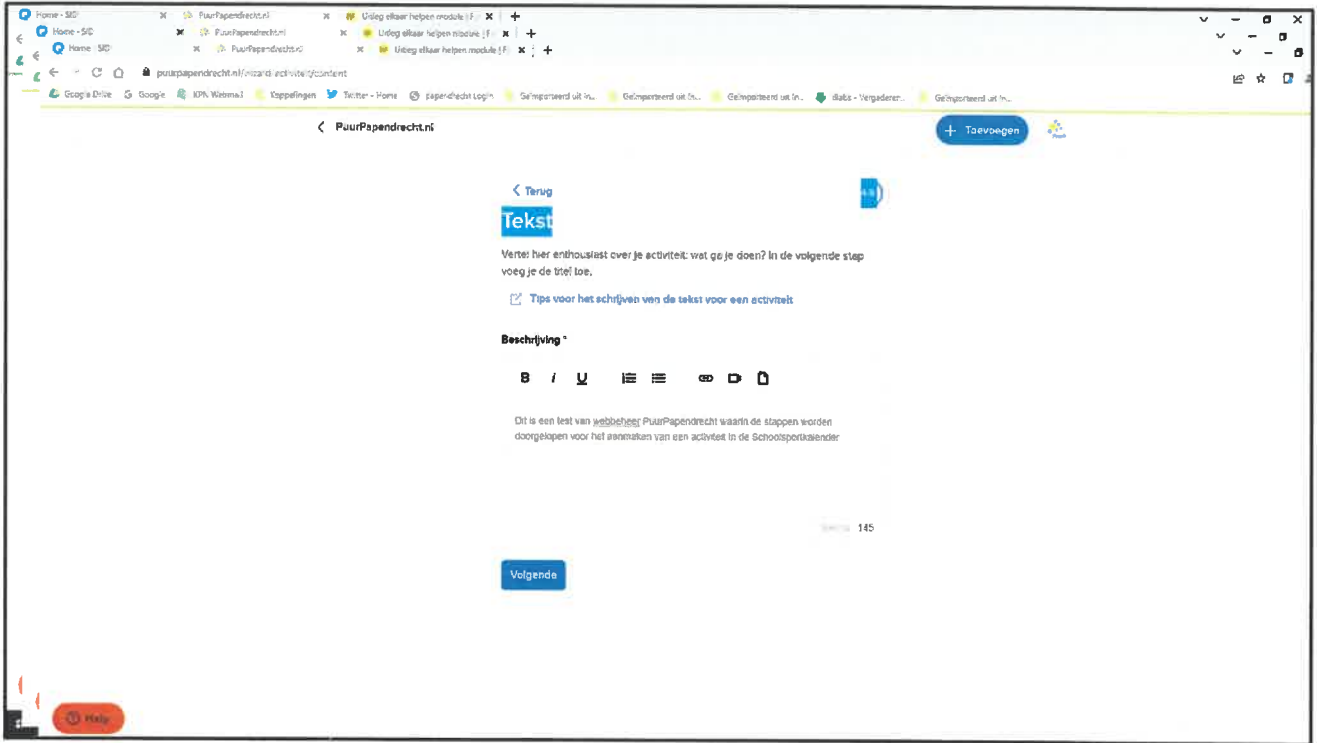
Home - SIO × PuurPapendrecht.nl × Uitleg elkaar helpen module | F × +
Home - SIO × PuurPapendrecht.nl × Uitleg elkaar helpen module | F × +
Home - SIO × PuurPapendrecht.nl × Uitleg elkaar helpen module | F × +

puurpapendrecht.nl/wizard/activity/content

Google Drive Google KPN Webmail Koppelingen Twitter - Home papendrecht Login Geïmporteerd uit In... Geïmporteerd uit In... Geïmporteerd uit In... iBabs - Vergaderen... Geïmporteerd uit In...

PuurPapendrecht.nl

+ Toevoegen

Terug

4/8

Tekst

Vertel hier enthousiast over je activiteit: wat ga je doen? In de volgende stap voeg je de titel toe.

Tips voor het schrijven van de tekst voor een activiteit

Beschrijving *

B I U

Dit is een test van webbeheer PuurPapendrecht waarin de stappen worden doorgelopen voor het aanmaken van een activiteit in de Schoolsportkalender

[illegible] 145

Volgende

Help